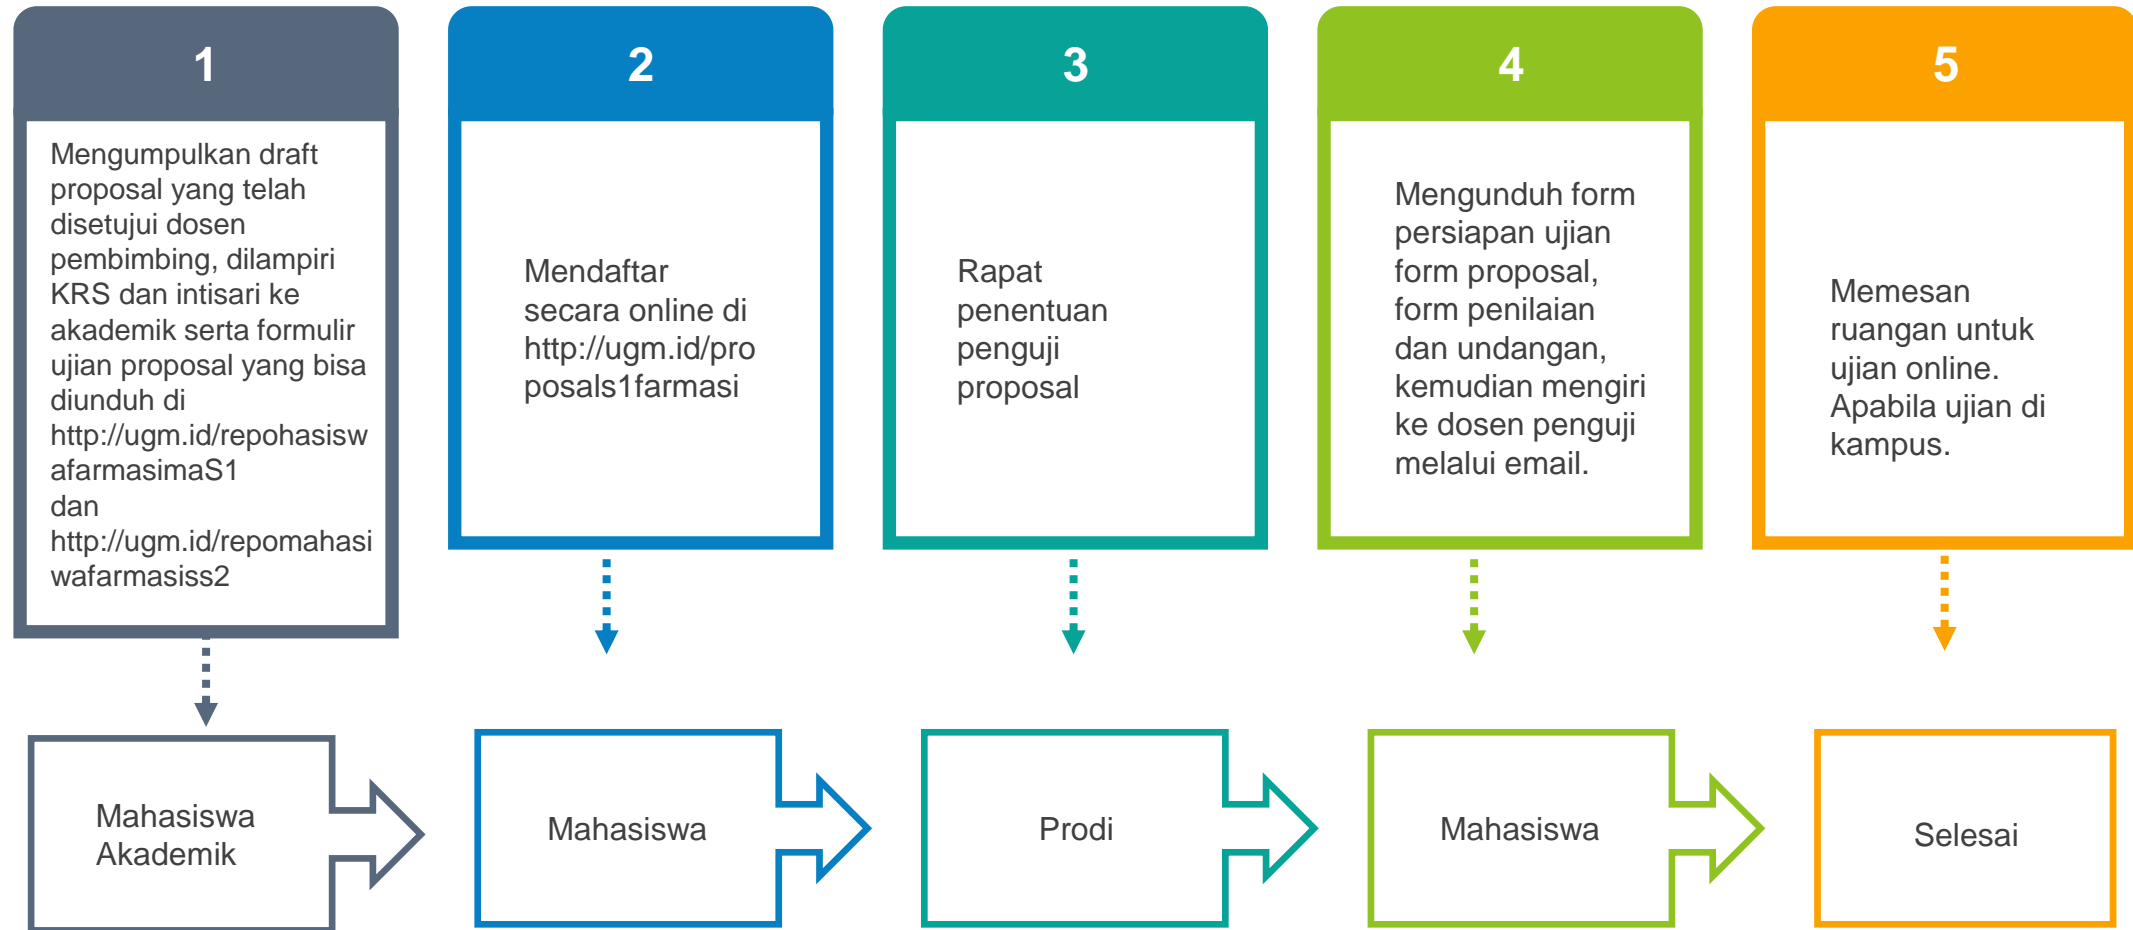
1

Mengumpulkan draft proposal yang telah disetujui dosen pembimbing, dilampiri KRS dan intisari ke akademik serta formulir ujian proposal yang bisa diunduh di http://ugm.id/repohasiswafarmasimaS1 dan http://ugm.id/repomahasiwafarmasiss2

2

Mendaftar secara online di http://ugm.id/proposals1farmasi

3

Rapat penentuan penguji proposal

4

Mengunduh form persiapan ujian form proposal, form penilaian dan undangan, kemudian mengiri ke dosen penguji melalui email.

5

Memesan ruangan untuk ujian online. Apabila ujian di kampus.

Mahasiswa Akademik

Mahasiswa

Prodi

Mahasiswa

Selesai